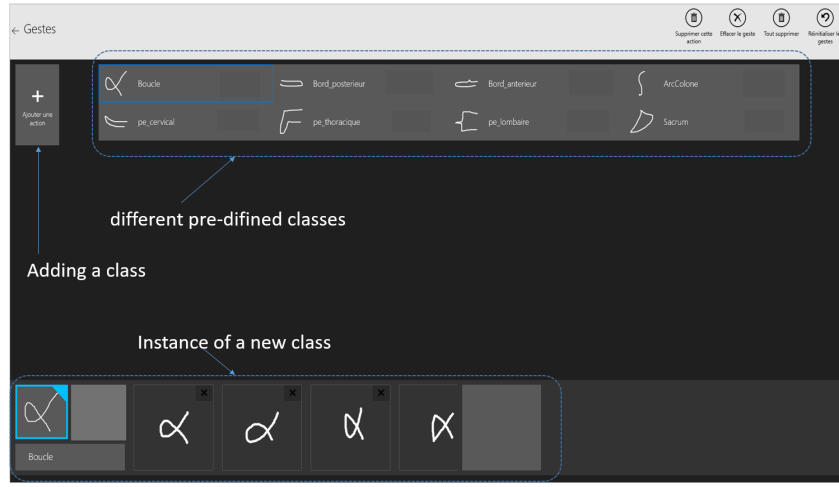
← Gestes

Supprimer cette action

Effacer le geste

Tout supprimer

Réinitialiser les gestes

+
Ajouter une action

Boucle

Bord_posterieur

Bord_anterieur

ArcColone

pe_cervical

pe_thoracique

pe_lombaire

Sacrum

different pre-difined classes

Adding a class

Instance of a new class

Boucle